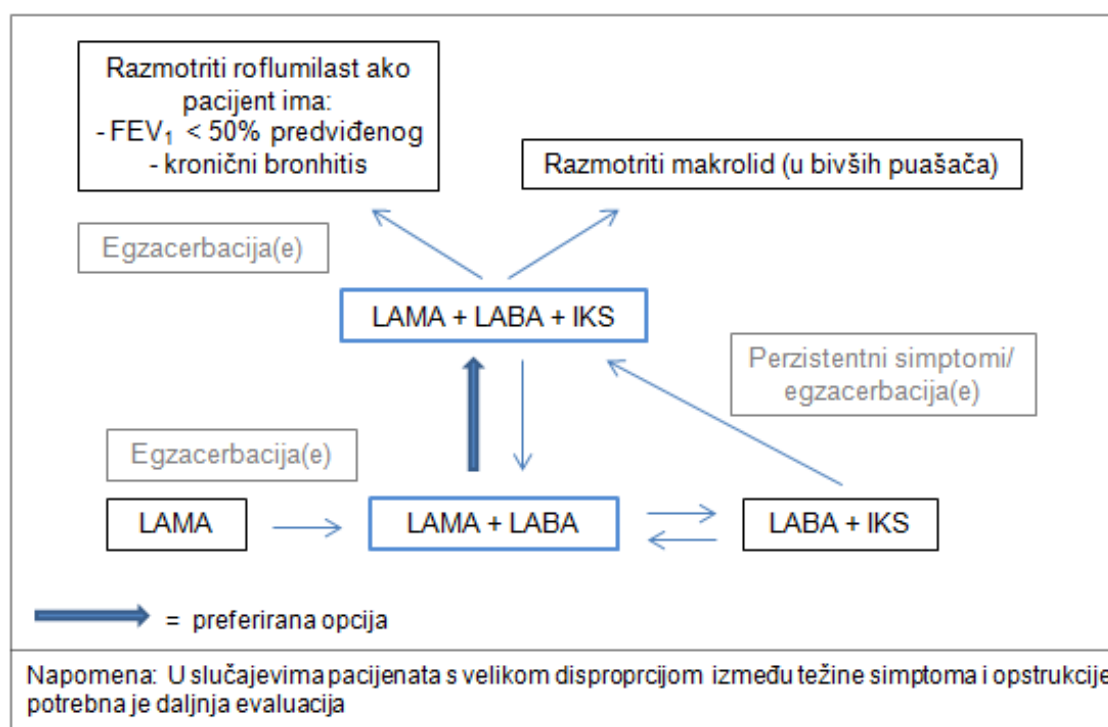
Razmotriti roflumilast ako pacijent ima:
- FEV$_1$ < 50% predviđenog
- kronični bronhitis

Razmotriti makrolid (u bivših puašača)

Egzacerbacija(e)

LAMA + LABA + IKS

Perzistentni simptomi/ egzacerbacija(e)

Egzacerbacija(e)

LAMA

LAMA + LABA

LABA + IKS

= preferirana opcija

Napomena: U slučajevima pacijenata s velikom disproprcijom između težine simptoma i opstrukcije potrebna je daljnja evaluacija